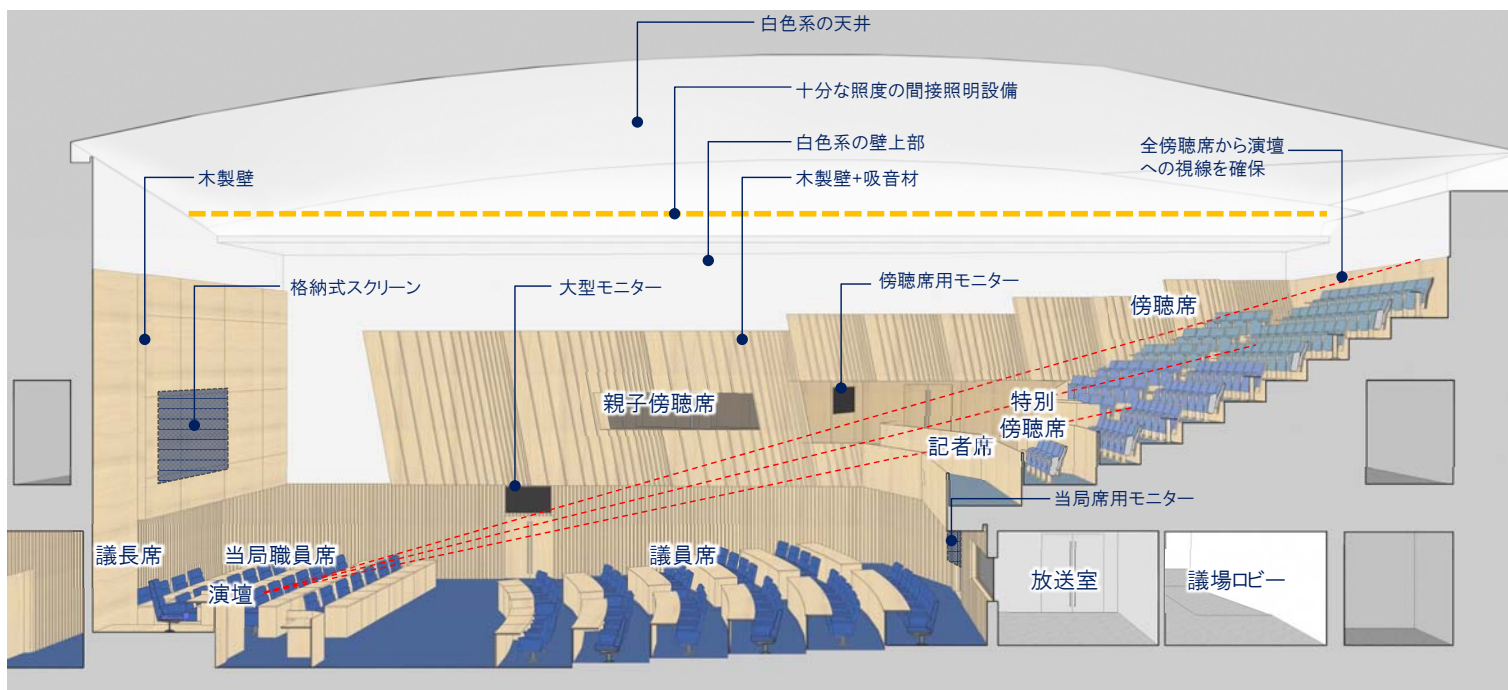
白色系の天井

十分な照度の間接照明設備

白色系の壁上部

全傍聴席から演壇への視線を確保

木製壁

木製壁+吸音材

格納式スクリーン

大型モニター

傍聴席用モニター

傍聴席

親子傍聴席

特別傍聴席

記者席

当局席用モニター

議長席

当局職員席

演壇

議員席

放送室

議場ロビー